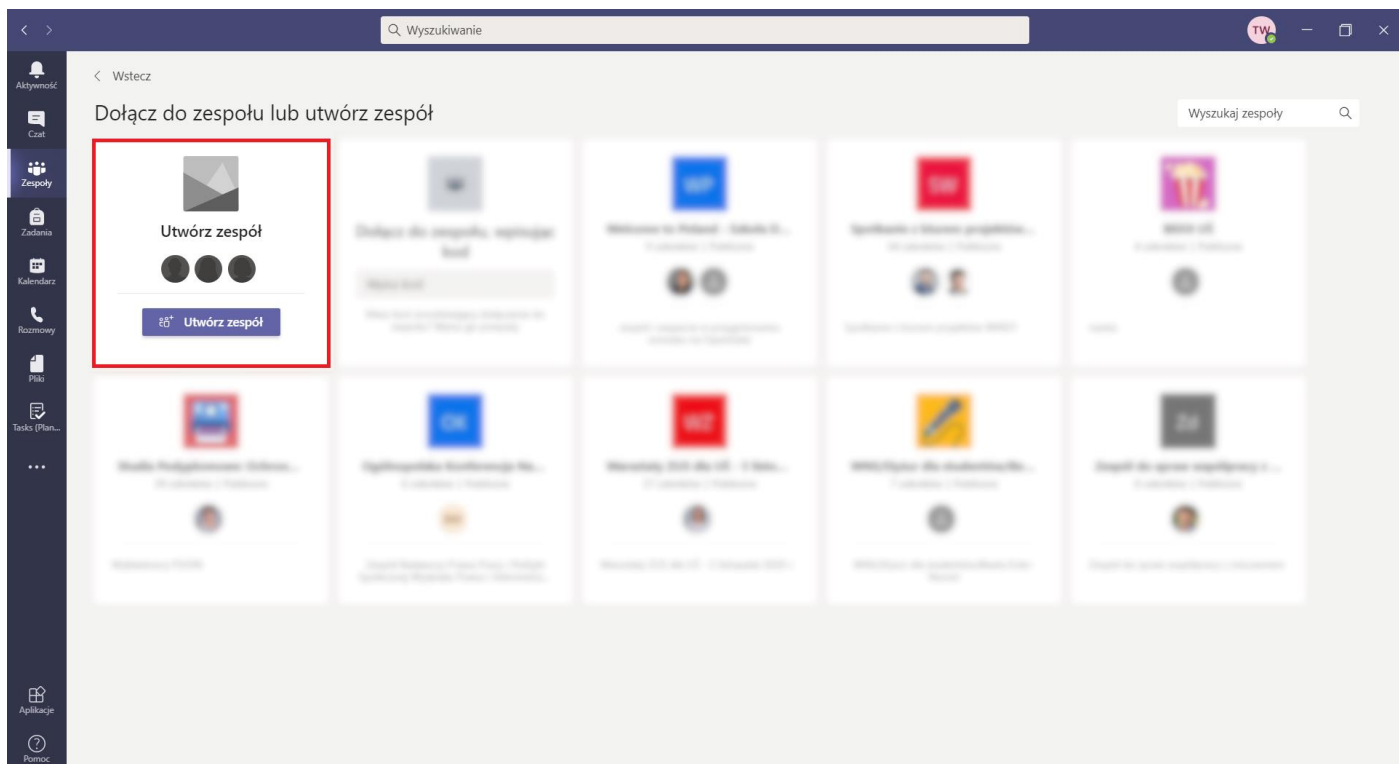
Wyszukiwanie

TW

Aktywność
Czat
Zespoły
Zadania
Kalendarz
Rozmowy
Pliki
Tasks (Plan...
...
Aplikacje
Pomoc

< Wstecz

Dołącz do zespołu lub utwórz zespół

Wyszukaj zespoły

Utwórz zespół

Utwórz zespół

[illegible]